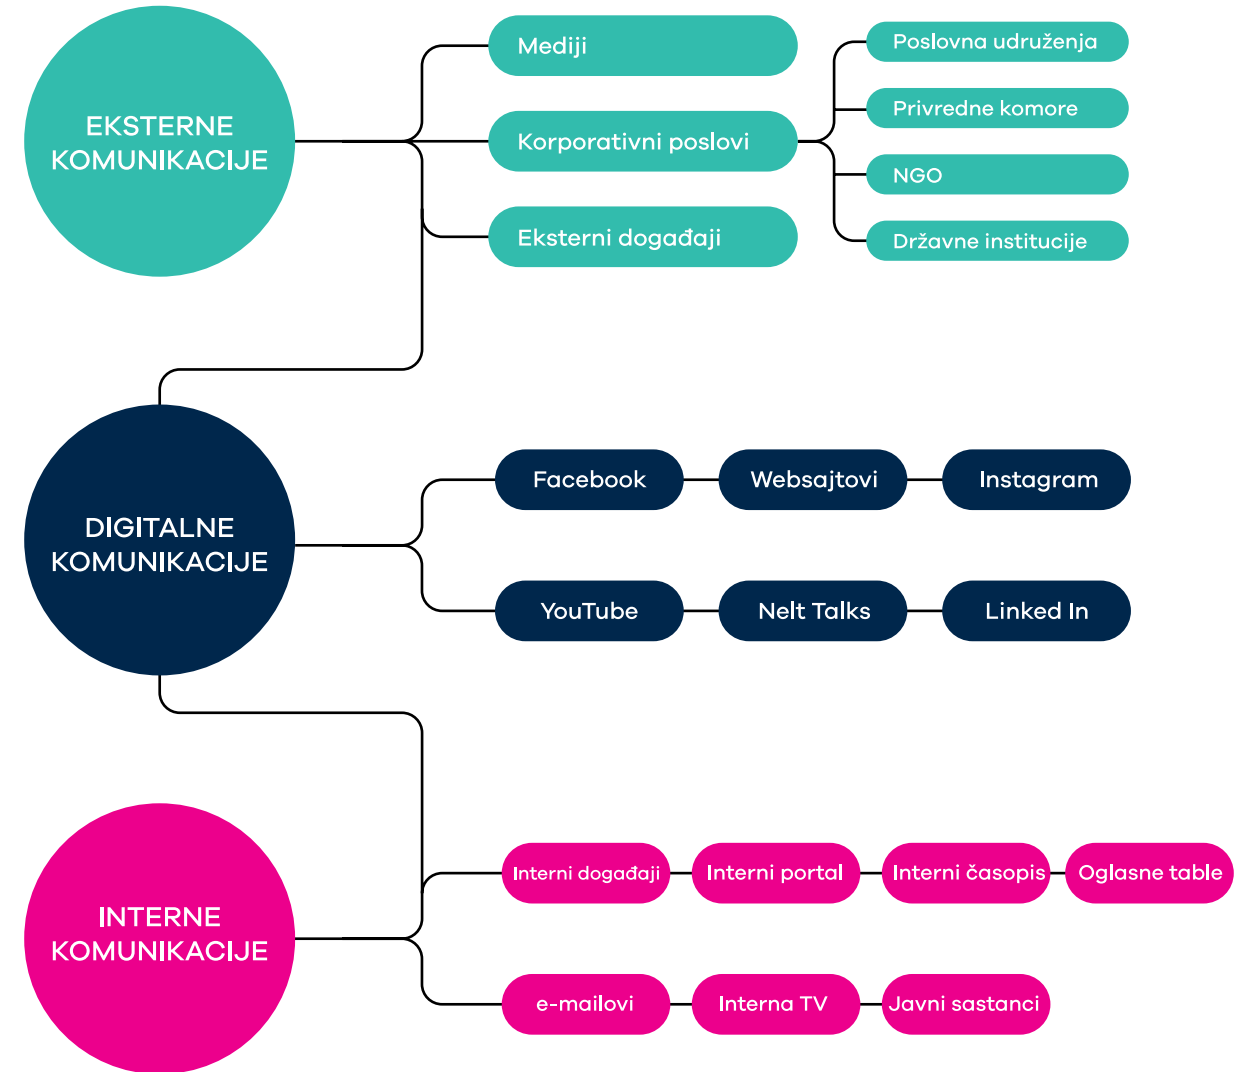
EKSTERNE KOMUNIKACIJE

Mediji

Korporativni poslovi

Eksterni događaji

Poslovna udruženja

Privredne komore

NGO

Državne institucije

DIGITALNE KOMUNIKACIJE

Facebook

Websajtovi

Instagram

YouTube

Nelt Talks

Linked In

INTERNE KOMUNIKACIJE

Interni događaji

Interni portal

Interni časopis

Oglasne table

e-mailovi

Interna TV

Javni sastanci